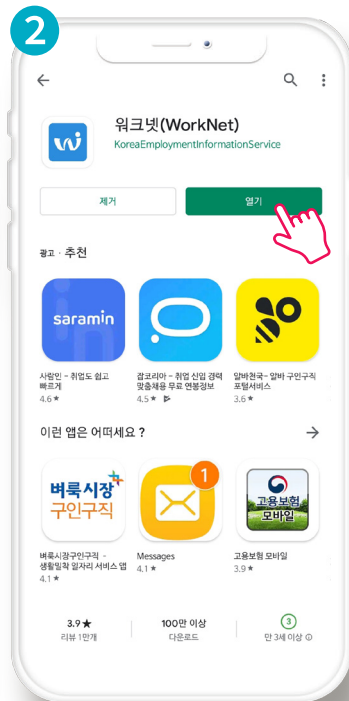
2

워크넷(WorkNet)
KoreaEmploymentInformationService

제거
열기

광고 · 추천

saramin
사람인 - 취업도 쉽고 빠르게
4.6 ★

잡코리아 - 취업 신입 경력 맞춤채용 무료 연봉정보
4.5 ★

알바천국 - 알바 구인구직 포털서비스
3.6 ★

이런 앱은 어떠세요 ?

벼룩시장 구인구직
벼룩시장구인구직 - 생활밀착 일자리 서비스 앱
4.1 ★

1
Messages
4.1 ★

고용보험 모바일
고용보험 모바일
3.9 ★

3.9 ★
리뷰 1만개

100만 이상
다운로드

3
만 3세 이상